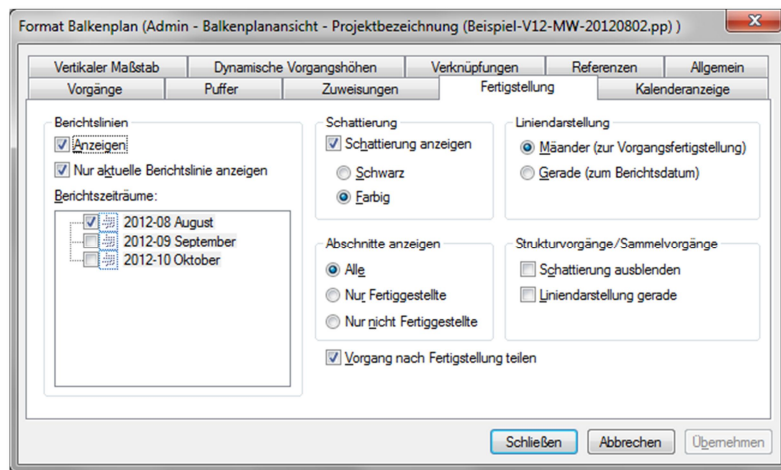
Format Balkenplan (Admin - Balkenplanansicht - Projektbezeichnung (Beispiel-V12-MW-20120802.pp) )

Vertikaler Maßstab | Dynamische Vorgangshöhen | Verknüpfungen | Referenzen | Allgemein
Vorgänge | Puffer | Zuweisungen | Fertigstellung | Kalenderanzeige

Berichtslinien
☑ Anzeigen
☑ Nur aktuelle Berichtslinie anzeigen
Berichtszeiträume:
☑ 2012-08 August
☐ 2012-09 September
☐ 2012-10 Oktober

Schattierung
☑ Schattierung anzeigen
○ Schwarz
◉ Farbig

Liniendarstellung
◉ Mäander (zur Vorgangsfertigstellung)
○ Gerade (zum Berichtsdatum)

Abschnitte anzeigen
◉ Alle
○ Nur Fertiggestellte
○ Nur nicht Fertiggestellte

Strukturvorgänge/Sammelvorgänge
☐ Schattierung ausblenden
☐ Liniendarstellung gerade

☑ Vorgang nach Fertigstellung teilen

Schließen | Abbrechen | Übernehmen